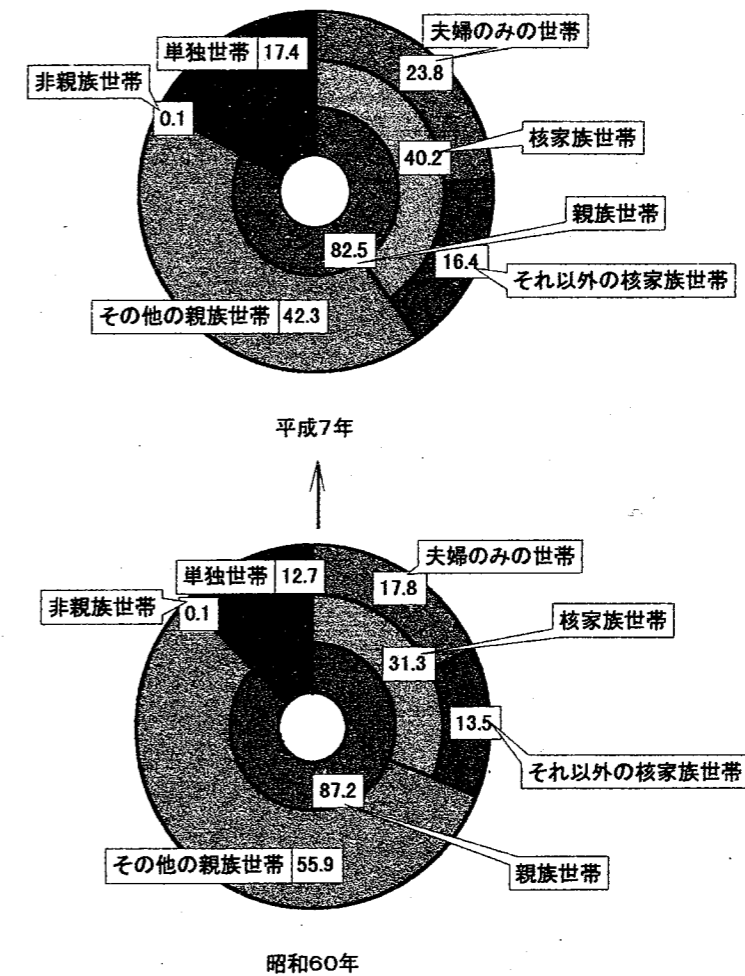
単独世帯 17.4
夫婦のみの世帯
23.8
非親族世帯
0.1
40.2
核家族世帯
親族世帯
82.5
16.4
それ以外の核家族世帯
その他の親族世帯 42.3

平成7年

単独世帯 12.7
夫婦のみの世帯
17.8
非親族世帯
0.1
核家族世帯
31.3
13.5
それ以外の核家族世帯
87.2
その他の親族世帯 55.9
親族世帯

昭和60年